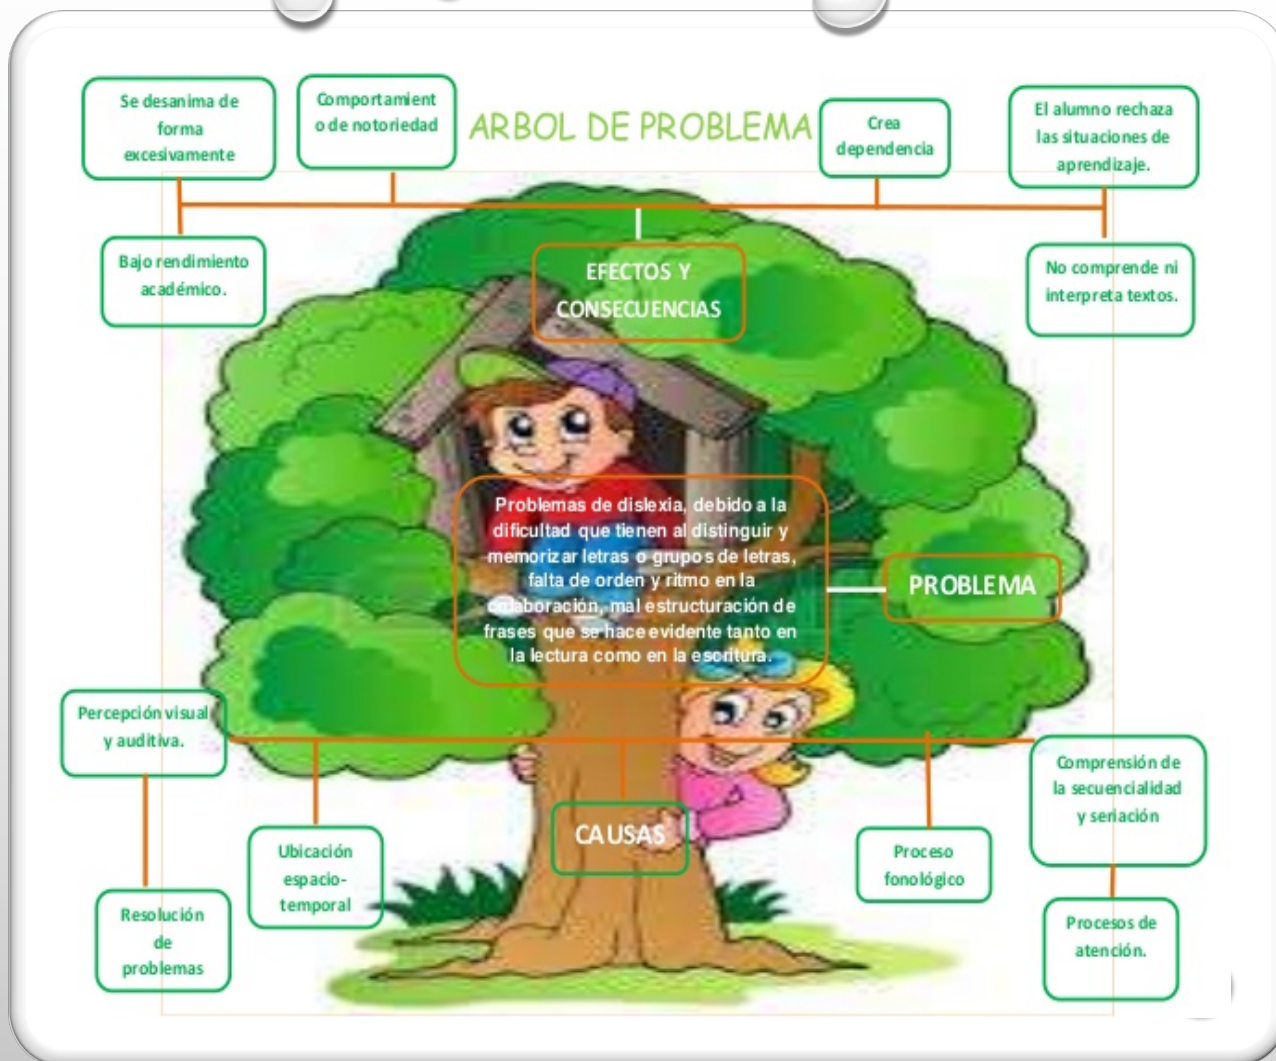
Se desanima de forma excesivamente

Comportamiento de notoriedad

ARBOL DE PROBLEMA

Crea dependencia

El alumno rechaza las situaciones de aprendizaje.

Bajo rendimiento académico.

EFECTOS Y CONSECUENCIAS

No comprende ni interpreta textos.

Problemas de dislexia, debido a la dificultad que tienen al distinguir y memorizar letras o grupos de letras, falta de orden y ritmo en la colaboración, mal estructuración de frases que se hace evidente tanto en la lectura como en la escritura.

PROBLEMA

Percepción visual y auditiva.

Comprensión de la secuencialidad y seriación

Ubicación espacio-temporal

CAUSAS

Proceso fonológico

Resolución de problemas

Procesos de atención.